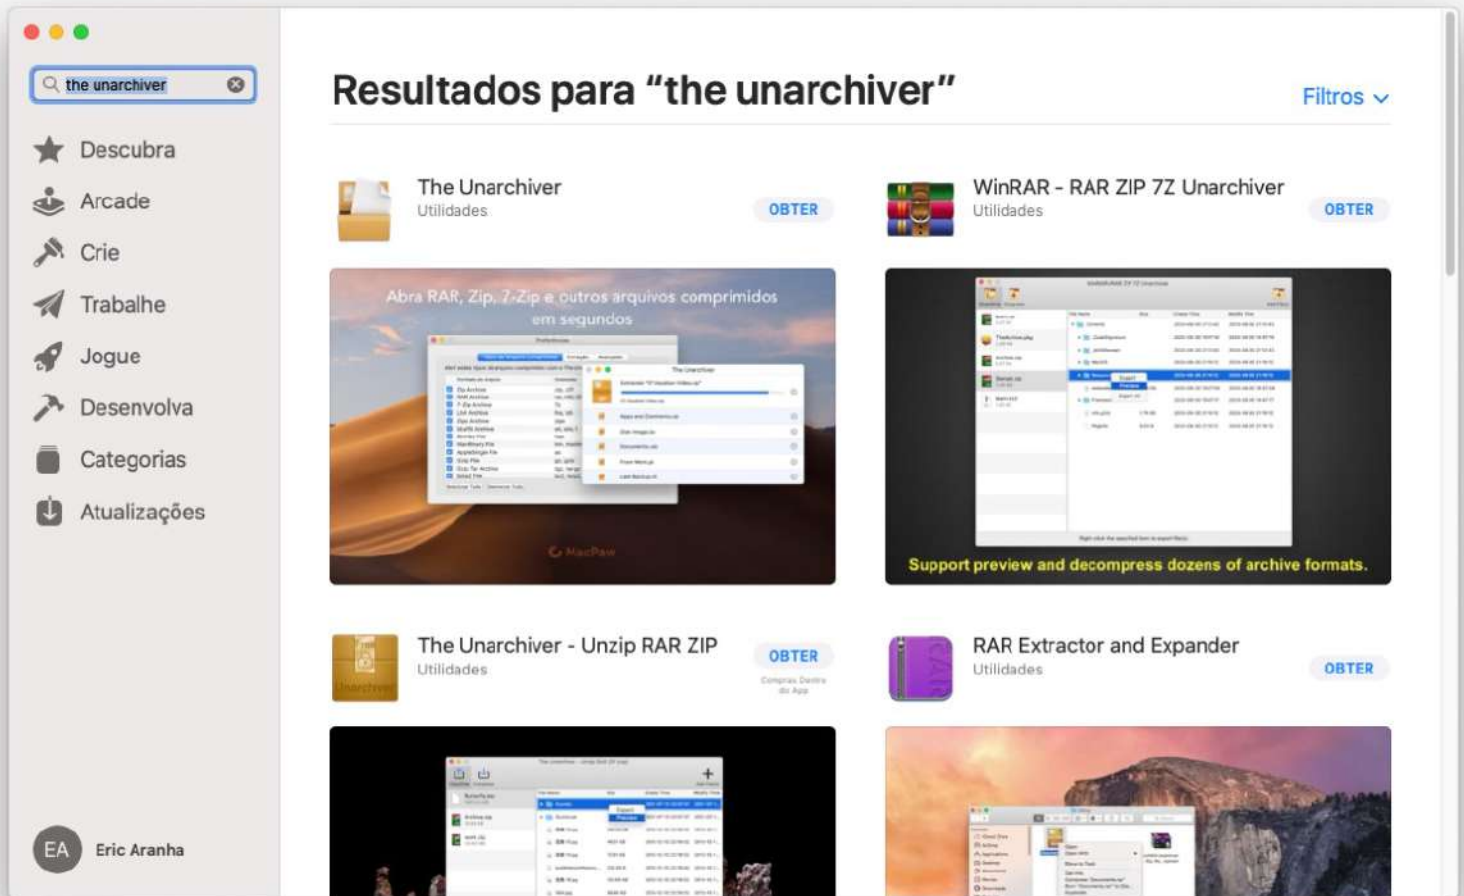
the unarchiver

Descubra
Arcade
Crie
Trabalhe
Jogue
Desenvolva
Categorias
Atualizações

EA Eric Aranha

Resultados para “the unarchiver”

Filtros

The Unarchiver
Utilidades
OBTER

WinRAR - RAR ZIP 7Z Unarchiver
Utilidades
OBTER

Abra RAR, Zip, 7-Zip e outros arquivos comprimidos em segundos

Support preview and decompress dozens of archive formats.

The Unarchiver - Unzip RAR ZIP
Utilidades
OBTER
Compras Dentro do App

RAR Extractor and Expander
Utilidades
OBTER